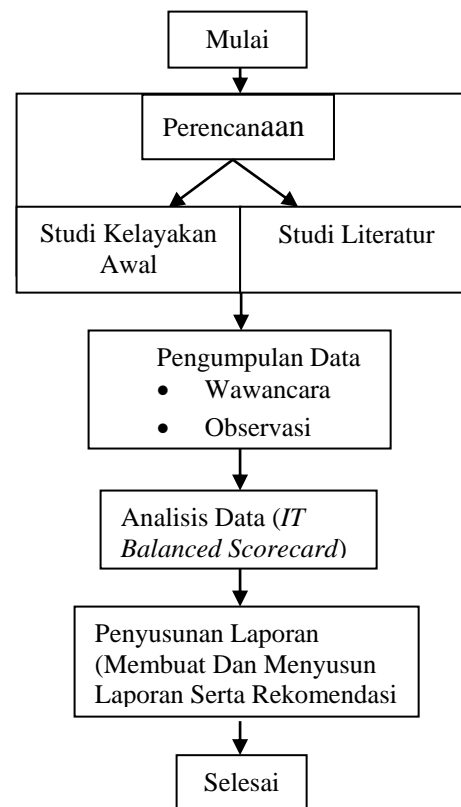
Mulai

Perencanaan

Studi Kelayakan Awal

Studi Literatur

Pengumpulan Data
- Wawancara
- Observasi

Analisis Data (*IT Balanced Scorecard*)

Penyusunan Laporan (Membuat Dan Menyusun Laporan Serta Rekomendasi

Selesai